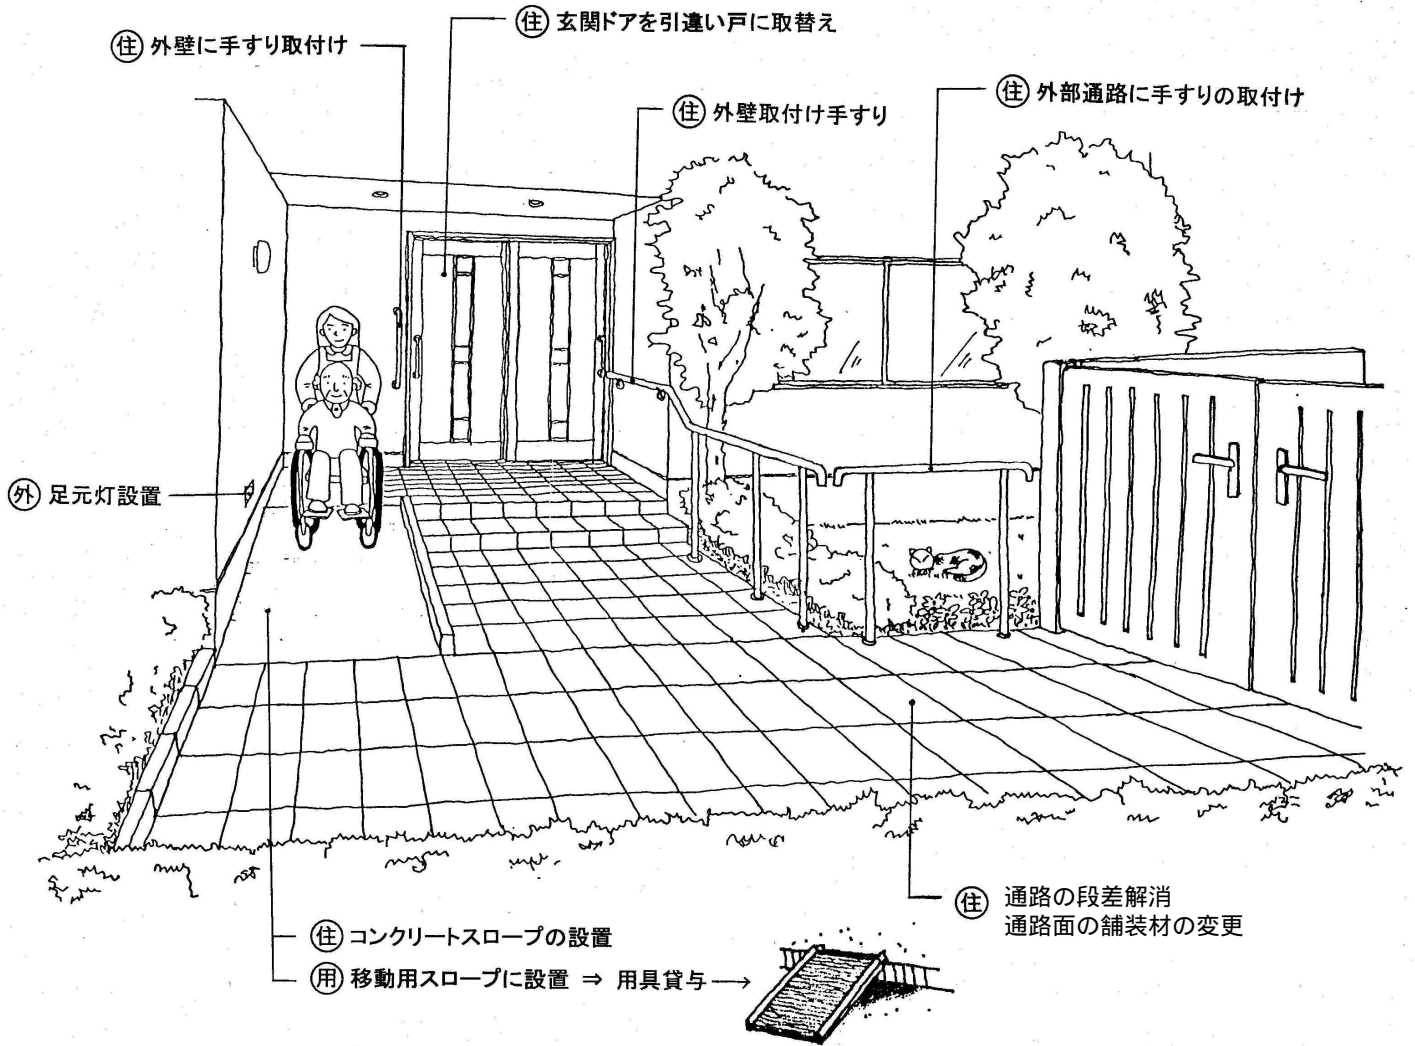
㊟ 玄関ドアを引違い戸に取替え

㊟ 外壁に手すり取付け

㊟ 外壁取付け手すり

㊟ 外部通路に手すりの取付け

外 足元灯設置

㊟ 通路の段差解消
通路面の舗装材の変更

㊟ コンクリートスロープの設置

用 移動用スロープに設置 ⇒ 用具貸与